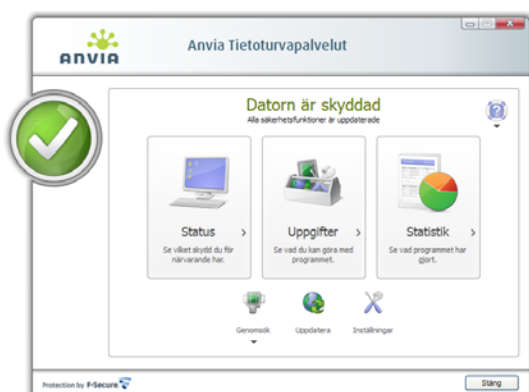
anvia

Anvia Tietoturvapalvelut

Datorn är skyddad
Alla säkerhetsfunktioner är uppdaterade

Status ›
Se vilket skydd du för närvarande har.

Uppgifter ›
Se vad du kan göra med programmet.

Statistik ›
Se vad programmet har gjort.

Genomsök

Uppdatera

Inställningar

Protection by F-Secure

Stäng